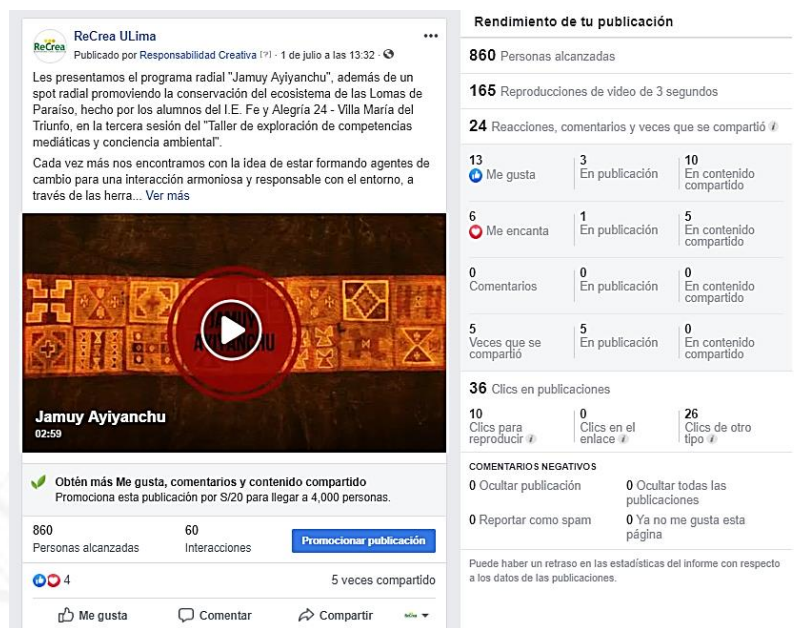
ReCrea ULima
ReCrea
Publicado por Responsabilidad Creativa [?] · 1 de julio a las 13:32 ·

Les presentamos el programa radial "Jamuy Ayiyanchu", además de un spot radial promoviendo la conservación del ecosistema de las Lomas de Paraíso, hecho por los alumnos del I.E. Fe y Alegría 24 - Villa María del Triunfo, en la tercera sesión del "Taller de exploración de competencias mediáticas y conciencia ambiental".

Cada vez más nos encontramos con la idea de estar formando agentes de cambio para una interacción armoniosa y responsable con el entorno, a través de las herra... Ver más

JAMUY AYIYANCHU
Jamuy Ayiyanchu
02:59

Obtén más Me gusta, comentarios y contenido compartido
Promociona esta publicación por S/20 para llegar a 4,000 personas.

860
Personas alcanzadas
60
Interacciones
Promocionar publicación

4
5 veces compartido

Me gusta
Comentar
Compartir

Rendimiento de tu publicación

860 Personas alcanzadas

165 Reproducciones de video de 3 segundos

24 Reacciones, comentarios y veces que se compartió

| | | |
|---|---|---|
| 13 Me gusta | 3 En publicación | 10 En contenido compartido |
| 6 Me encanta | 1 En publicación | 5 En contenido compartido |
| 0 Comentarios | 0 En publicación | 0 En contenido compartido |
| 5 Veces que se compartió | 5 En publicación | 0 En contenido compartido |

36 Clics en publicaciones

| | | |
|---|---|---|
| 10 Clics para reproducir | 0 Clics en el enlace | 26 Clics de otro tipo |

COMENTARIOS NEGATIVOS

0 Ocultar publicación
0 Ocultar todas las publicaciones
0 Reportar como spam
0 Ya no me gusta esta página

Puede haber un retraso en las estadísticas del informe con respecto a los datos de las publicaciones.